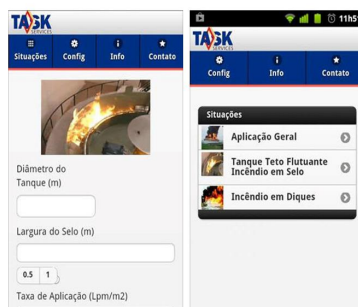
TASK SERVICES

Situações
Config
Info
Contato

Diâmetro do Tanque (m)

Largura do Selo (m)

0.5
1

Taxa de Aplicação (Lpm/m2)

11h5

TASK SERVICES

Config
Info
Contato

Situações

Aplicação Geral

Tanque Teto Flutuante Incêndio em Selo

Incêndio em Diques